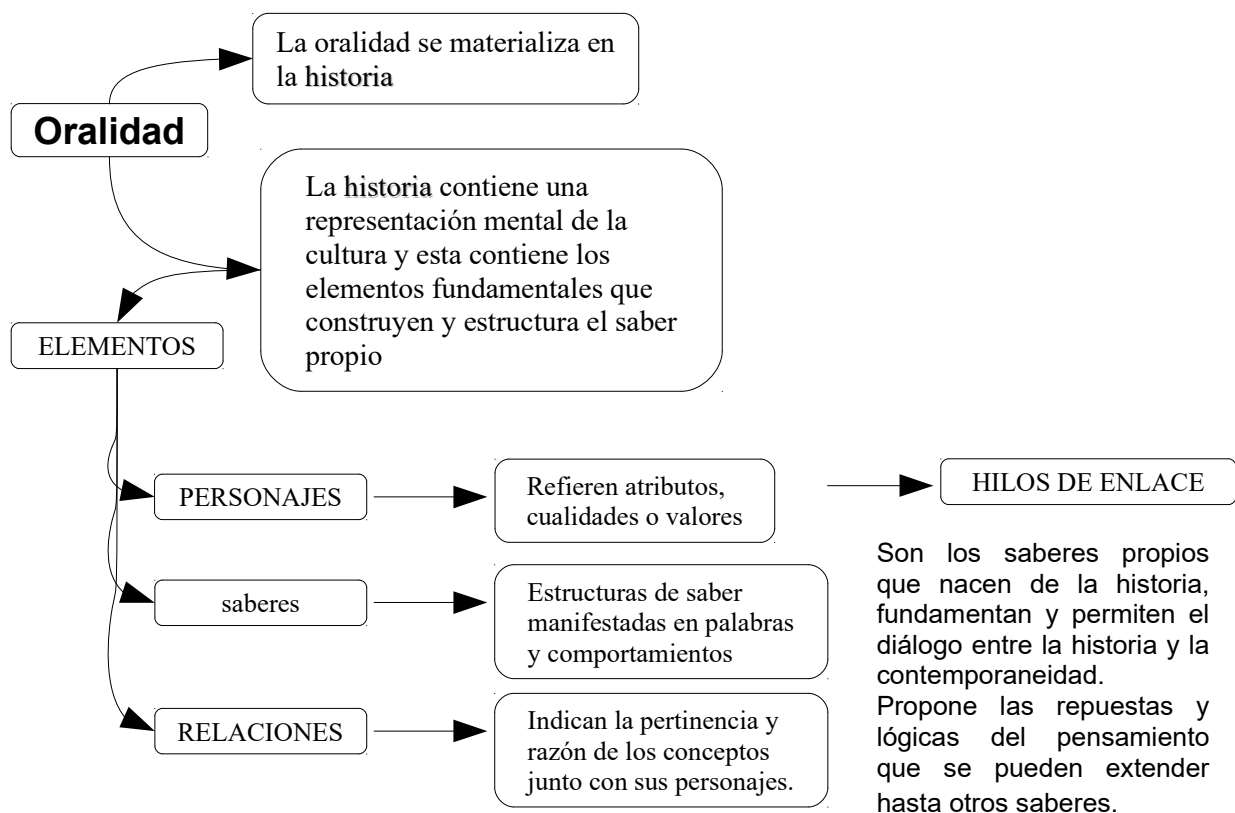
Oralidad

La oralidad se materializa en la historia

La historia contiene una representación mental de la cultura y esta contiene los elementos fundamentales que construyen y estructura el saber propio

ELEMENTOS

PERSONAJES

Refieren atributos, cualidades o valores

HILOS DE ENLACE

saberes

Estructuras de saber manifestadas en palabras y comportamientos

RELACIONES

Indican la pertinencia y razón de los conceptos junto con sus personajes.

Son los saberes propios que nacen de la historia, fundamentan y permiten el diálogo entre la historia y la contemporaneidad.
Propone las repuestas y lógicas del pensamiento que se pueden extender hasta otros saberes.